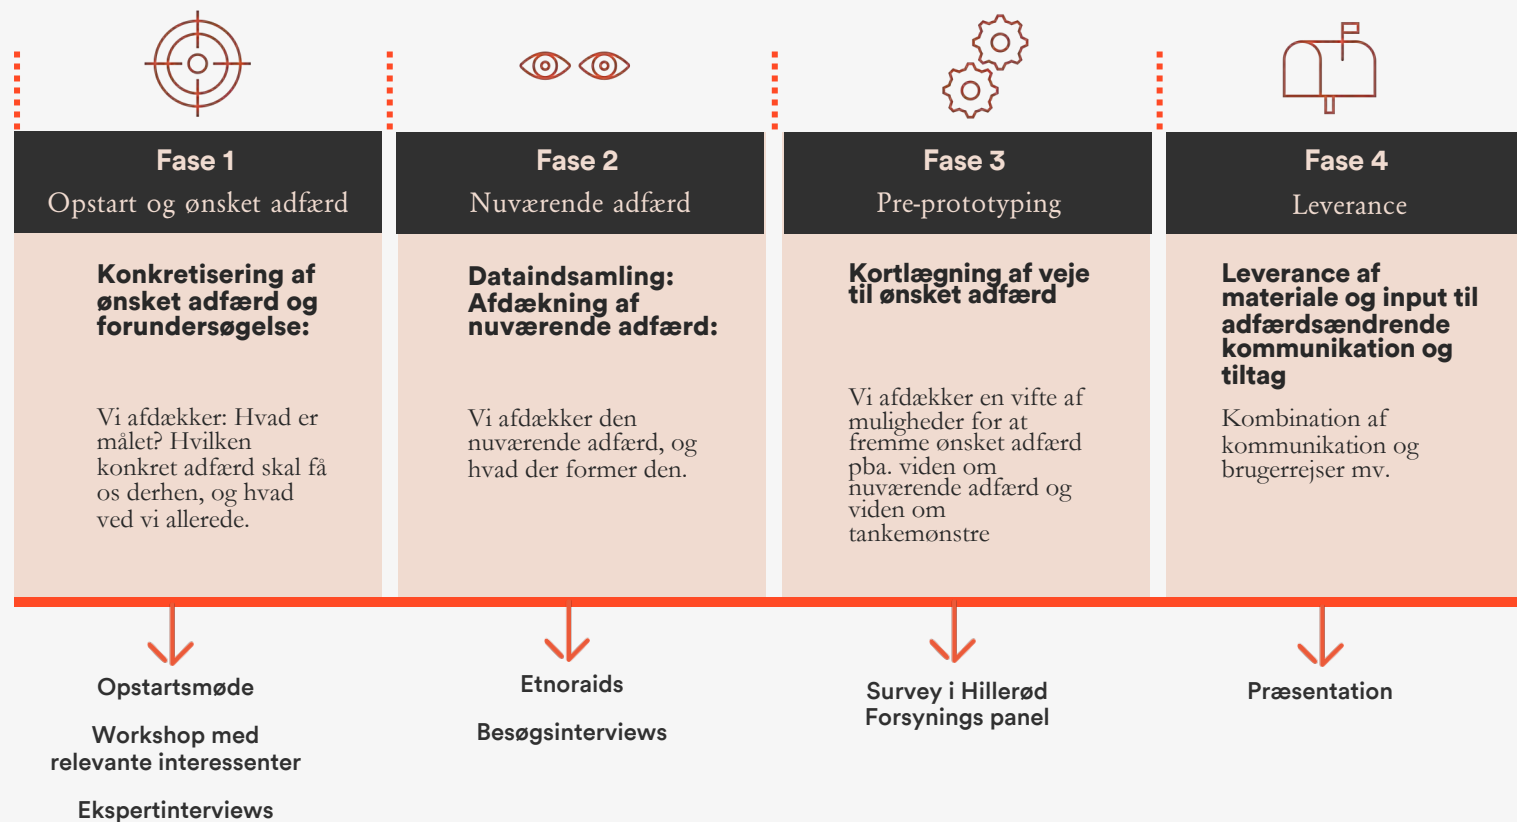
Fase 1
Opstart og ønsket adfærd

Konkretisering af ønsket adfærd og forundersøgelse:

Vi afdækker: Hvad er målet? Hvilken konkret adfærd skal få os derhen, og hvad ved vi allerede.

Fase 2
Nuværende adfærd

Dataindsamling: Afdækning af nuværende adfærd:

Vi afdækker den nuværende adfærd, og hvad der former den.

Fase 3
Pre-prototyping

Kortlægning af veje til ønsket adfærd

Vi afdækker en vifte af muligheder for at fremme ønsket adfærd pba. viden om nuværende adfærd og viden om tankemønstre

Fase 4
Leverance

Leverance af materiale og input til adfærdsændrende kommunikation og tiltag

Kombination af kommunikation og brugerrejser mv.

Opstartsmøde

Workshop med relevante interessenter

Ekspertinterviews

Etnoraids

Besøgsinterviews

Survey i Hillerød Forsynings panel

Præsentation